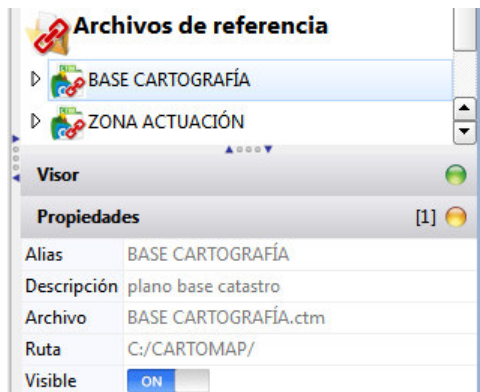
Archivos de referencia

BASE CARTOGRAFÍA

ZONA ACTUACIÓN

Visor

Propiedades [1]

| Alias | BASE CARTOGRAFÍA |
|---|---|
| Descripción | plano base catastro |
| Archivo | BASE CARTOGRAFÍA.ctm |
| Ruta | C:/CARTOMAP/ |
| Visible | ON |